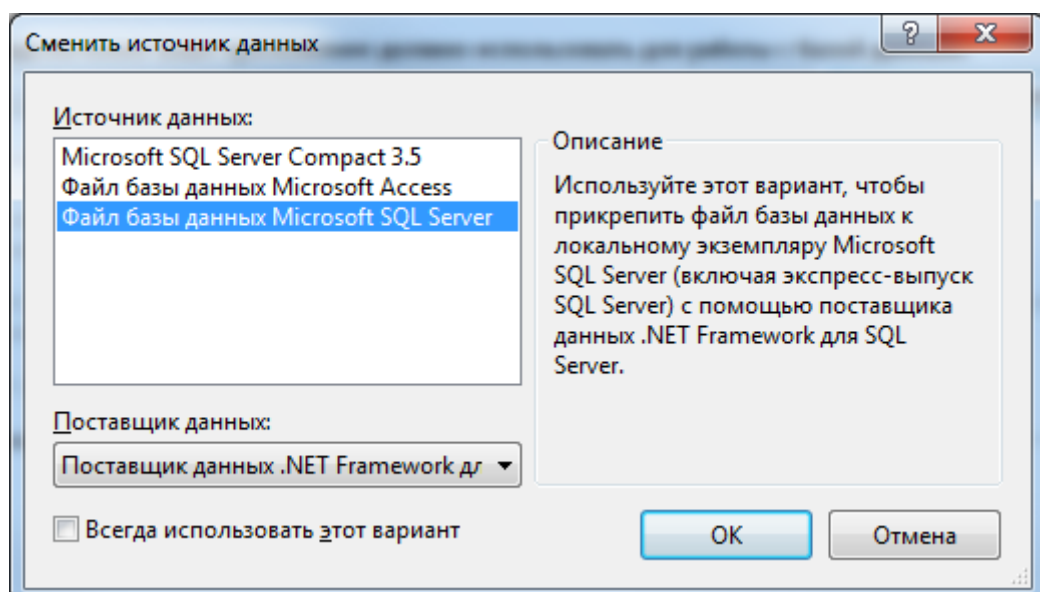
Сменить источник данных

?

Источник данных:

Microsoft SQL Server Compact 3.5
Файл базы данных Microsoft Access
Файл базы данных Microsoft SQL Server

Описание

Используйте этот вариант, чтобы прикрепить файл базы данных к локальному экземпляру Microsoft SQL Server (включая экспресс-выпуск SQL Server) с помощью поставщика данных .NET Framework для SQL Server.

Поставщик данных:

Поставщик данных .NET Framework дл

Всегда использовать этот вариант

OK

Отмена